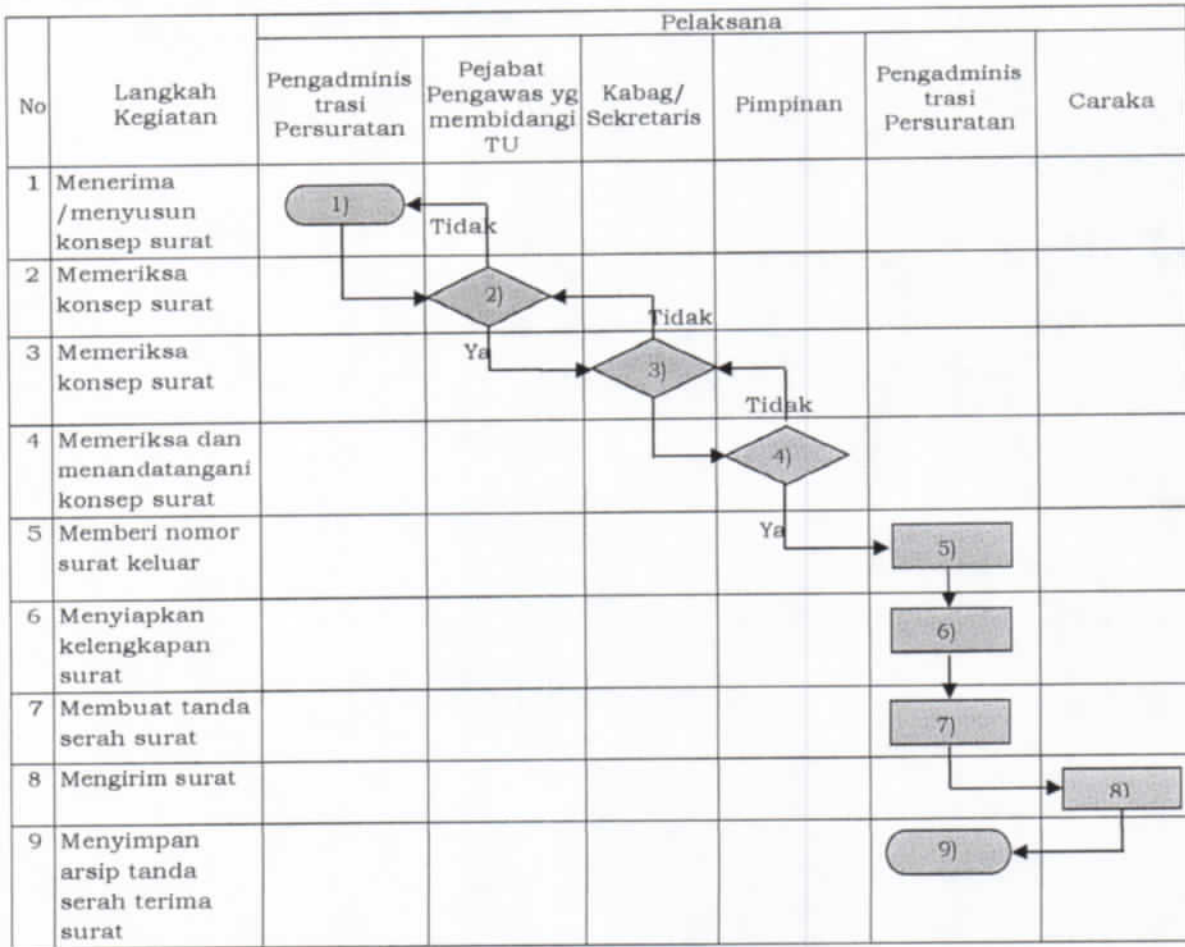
| No | Langkah Kegiatan | Pelaksana: Pengadministrasi Persuratan | Pejabat Pengawas yg membidangi TU | Kabag/ Sekretaris | Pimpinan | Pengadministrasi Persuratan | Caraka |
|---|---|---|---|---|---|---|---|
| 1 | Menerima /menyusun konsep surat | 1) | Tidak | | | | |
| 2 | Memeriksa konsep surat | | 2) | Tidak | | | |
| 3 | Memeriksa konsep surat | | Ya | 3) | Tidak | | |
| 4 | Memeriksa dan menandatangani konsep surat | | | | 4) | | |
| 5 | Memberi nomor surat keluar | | | | Ya | 5) | |
| 6 | Menyiapkan kelengkapan surat | | | | | 6) | |
| 7 | Membuat tanda serah surat | | | | | 7) | |
| 8 | Mengirim surat | | | | | | 8) |
| 9 | Menyimpan arsip tanda serah terima surat | | | | | 9) | |